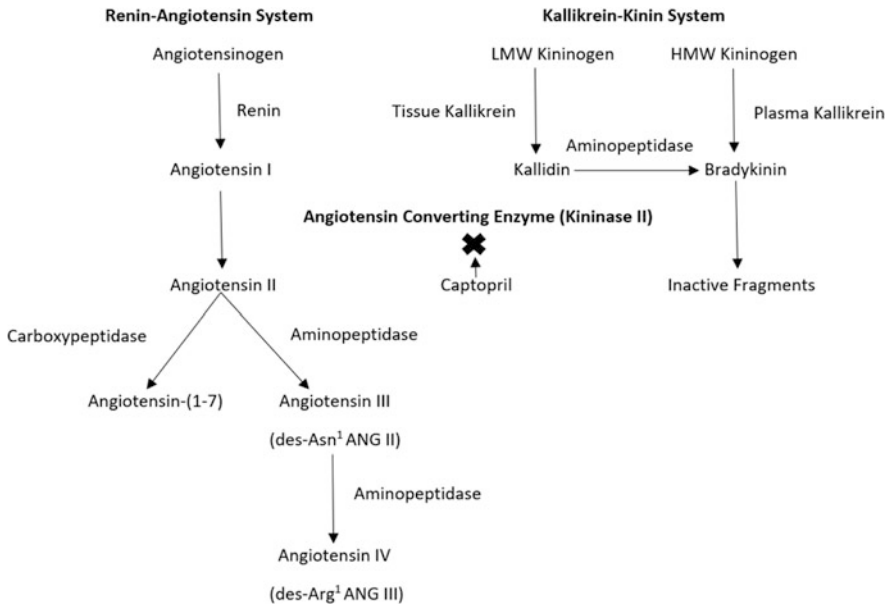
Renin-Angiotensin System

Angiotensinogen

Renin

Angiotensin I

Angiotensin II

Carboxypeptidase

Aminopeptidase

Angiotensin-(1-7)

Angiotensin III

(des-Asn$^1$ ANG II)

Aminopeptidase

Angiotensin IV

(des-Arg$^1$ ANG III)

Kallikrein-Kinin System

LMW Kininogen

HMW Kininogen

Tissue Kallikrein

Plasma Kallikrein

Aminopeptidase

Kallidin

Bradykinin

Angiotensin Converting Enzyme (Kininase II)

Captopril

Inactive Fragments